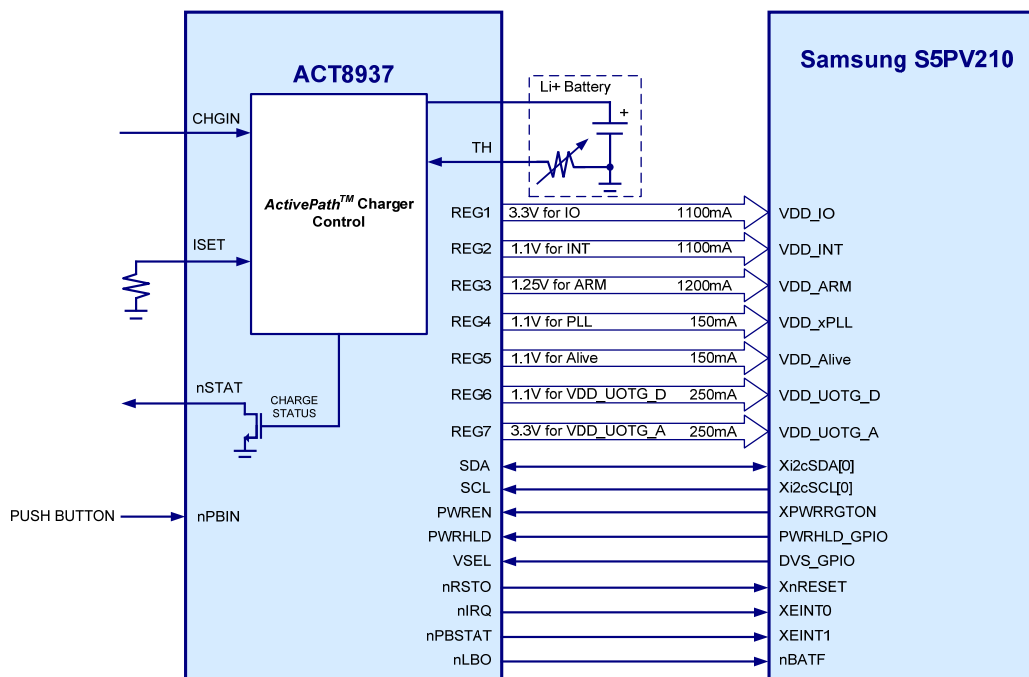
ACT8937

Samsung S5PV210

Li+ Battery

+

CHGIN

TH

*ActivePath*$^{TM}$ Charger Control

ISET

nSTAT

CHARGE STATUS

PUSH BUTTON

nPBIN

REG1 3.3V for IO 1100mA VDD_IO

REG2 1.1V for INT 1100mA VDD_INT

REG3 1.25V for ARM 1200mA VDD_ARM

REG4 1.1V for PLL 150mA VDD_xPLL

REG5 1.1V for Alive 150mA VDD_Alive

REG6 1.1V for VDD_UOTG_D 250mA VDD_UOTG_D

REG7 3.3V for VDD_UOTG_A 250mA VDD_UOTG_A

SDA Xi2cSDA[0]

SCL Xi2cSCL[0]

PWREN XPWRRGTON

PWRHLD PWRHLD_GPIO

VSEL DVS_GPIO

nRSTO XnRESET

nIRQ XEINT0

nPBSTAT XEINT1

nLBO nBATF